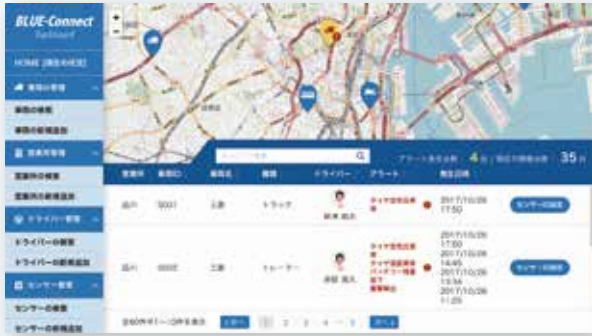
BLUE-Connect
Dashboard

HOME [現在の状況]

車両の管理
車両の検索
車両の新規追加

営業所管理
営業所の検索
営業所の新規追加

ドライバー管理
ドライバーの検索
ドライバーの新規追加

センサー管理
センサーの検索
センサーの新規追加

アラート発生台数 4台 | 現在の稼働台数 35台

| 営業所 | 車両ID | 車両名 | 種類 | ドライバー | アラート | | 発生日時 | |
|---|---|---|---|---|---|---|---|---|
| 品川 | 0001 | 三菱 | トラック | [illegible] | タイヤ空気圧異常 | ● | 2017/10/26 17:50 | センサーの確認 |
| 品川 | 0002 | 三菱 | トレーラー | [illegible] | タイヤ空気圧異常 タイヤ温度異常 バッテリー残量低下 通信異常 | ● | 2017/10/26 17:50 2017/10/26 14:45 2017/10/26 13:34 2017/10/26 11:25 | センサーの確認 |

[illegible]

前へ 1 2 3 4 ... 5 次へ